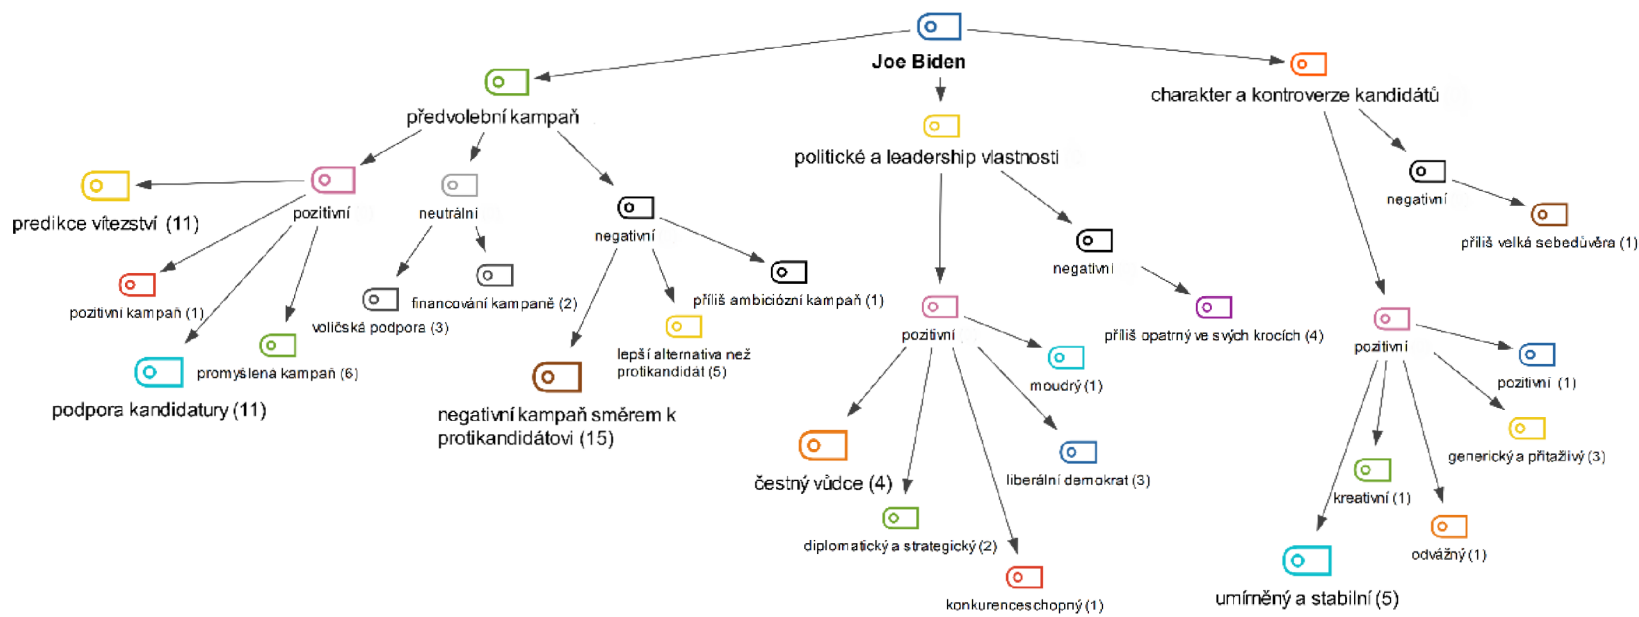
Joe Biden

předvolební kampaň

pozitivní

predikce vítezství (11)

pozitivní kampaň (1)

podpora kandidatury (11)

promyšlena kampaň (6)

neutrální

voličská podpora (3)

financování kampaně (2)

negativní

negativní kampaň směrem k protikandidátovi (15)

lepší alternativa než protikandidát (5)

příliš ambiciózní kampaň (1)

politické a leadership vlastnosti

pozitivní

čestný vůdce (4)

diplomatický a strategický (2)

konkurenceschopný (1)

liberální demokrat (3)

moudrý (1)

negativní

příliš opatrný ve svých krocích (4)

charakter a kontroverze kandidátů

negativní

příliš velká sebedůvěra (1)

pozitivní

umírněný a stabilní (5)

kreativní (1)

odvážný (1)

generický a přitažlivý (3)

pozitivní (1)